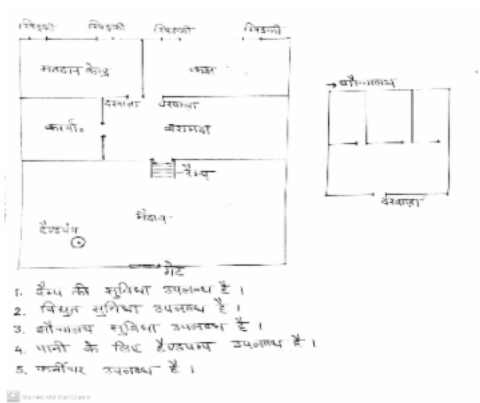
खिड़की खिड़की खिड़की खिड़की

मतदान केन्द्र

कक्ष

दरवाजा दरवाजा

कार्या०

बरामदा

रैम्प

शौचालय

हैण्डपंप

मैदान

दरवाजा

गेट

1. रैम्प की सुविधा उपलब्ध है।
2. विद्युत सुविधा उपलब्ध है।
3. शौचालय सुविधा उपलब्ध है।
4. पानी के लिए हैण्डपम्प उपलब्ध है।
5. फर्नीचर उपलब्ध है।

Scanned with CamScanner